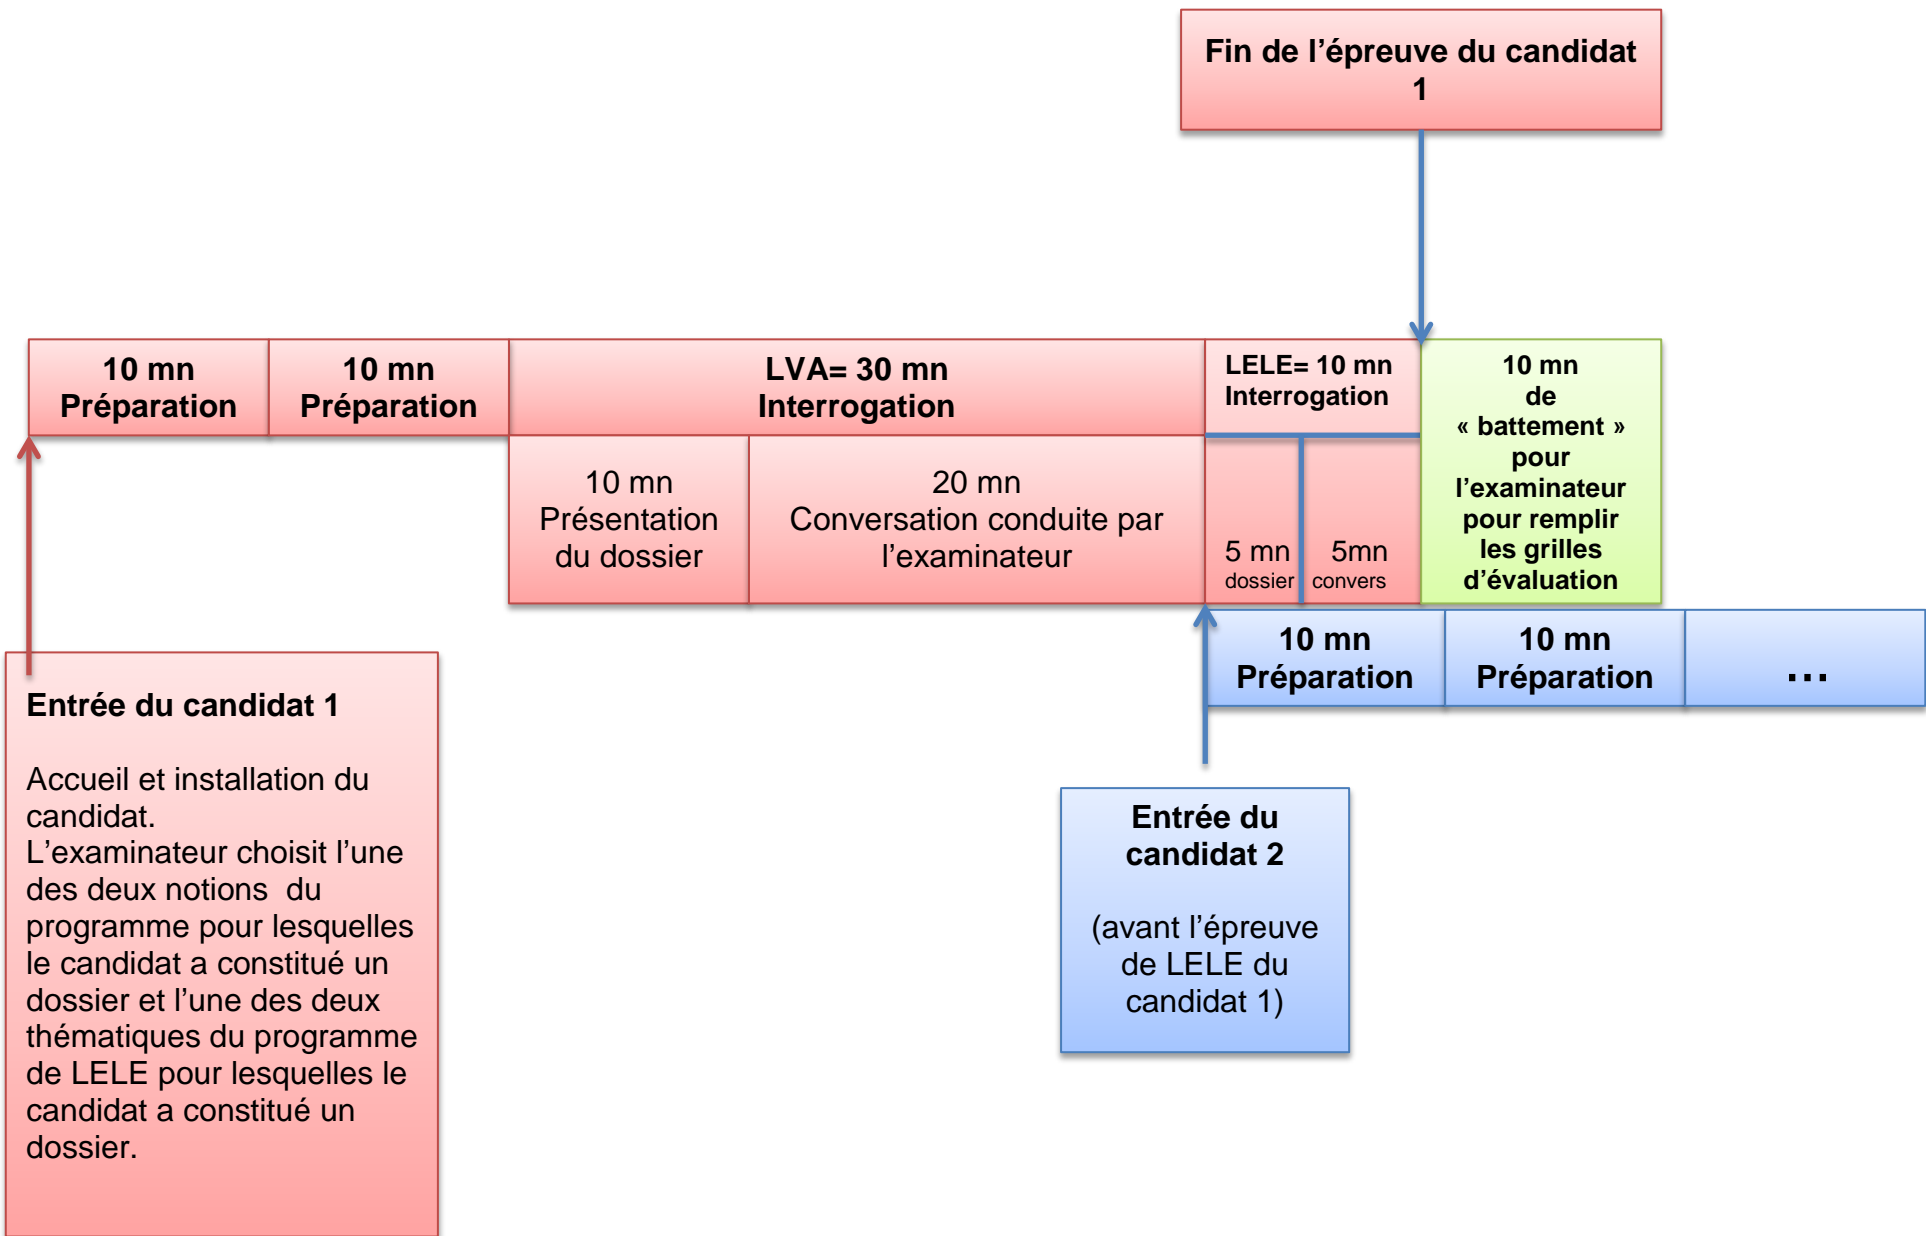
Fin de l’épreuve du candidat 1

10 mn Préparation

10 mn Préparation

LVA= 30 mn Interrogation

LELE= 10 mn Interrogation

10 mn de « battement » pour l’examinateur pour remplir les grilles d’évaluation

10 mn Présentation du dossier

20 mn Conversation conduite par l’examinateur

5 mn dossier

5mn convers

10 mn Préparation

10 mn Préparation

…

Entrée du candidat 1

Accueil et installation du candidat.
L’examinateur choisit l’une des deux notions du programme pour lesquelles le candidat a constitué un dossier et l’une des deux thématiques du programme de LELE pour lesquelles le candidat a constitué un dossier.

Entrée du candidat 2

(avant l’épreuve de LELE du candidat 1)